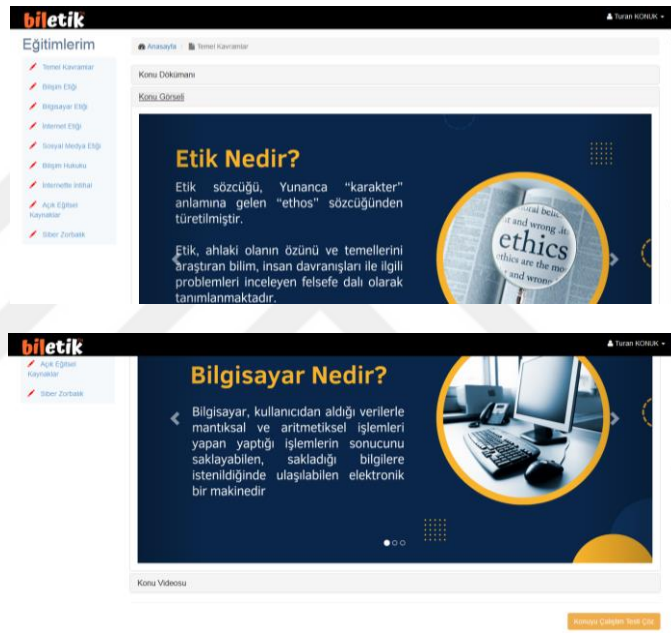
biletik

Turan KONUK

Eğitimlerim

Temel Kavramlar
Bilişim Etiği
Bilgisayar Etiği
İnternet Etiği
Sosyal Medya Etiği
Bilişim Hukuku
İnternette İntihal
Açık Eğitsel Kaynaklar
Siber Zorbalık

Anasayfa / Temel Kavramlar

Konu Dökümanı

Konu Görseli

Etik Nedir?

Etik sözcüğü, Yunanca "karakter" anlamına gelen "ethos" sözcüğünden türetilmiştir.

Etik, ahlaki olanın özünü ve temellerini araştıran bilim, insan davranışları ile ilgili problemleri inceleyen felsefe dalı olarak tanımlanmaktadır.

ethics

biletik

Turan KONUK

Açık Eğitsel Kaynaklar
Siber Zorbalık

Bilgisayar Nedir?

Bilgisayar, kullanıcıdan aldığı verilerle mantıksal ve aritmetiksel işlemleri yapan yaptığı işlemlerin sonucunu saklayabilen, sakladığı bilgilere istenildiğinde ulaşılabilen elektronik bir makinedir

Konu Videosu

Konuyu Çalıştın Testi Çöz